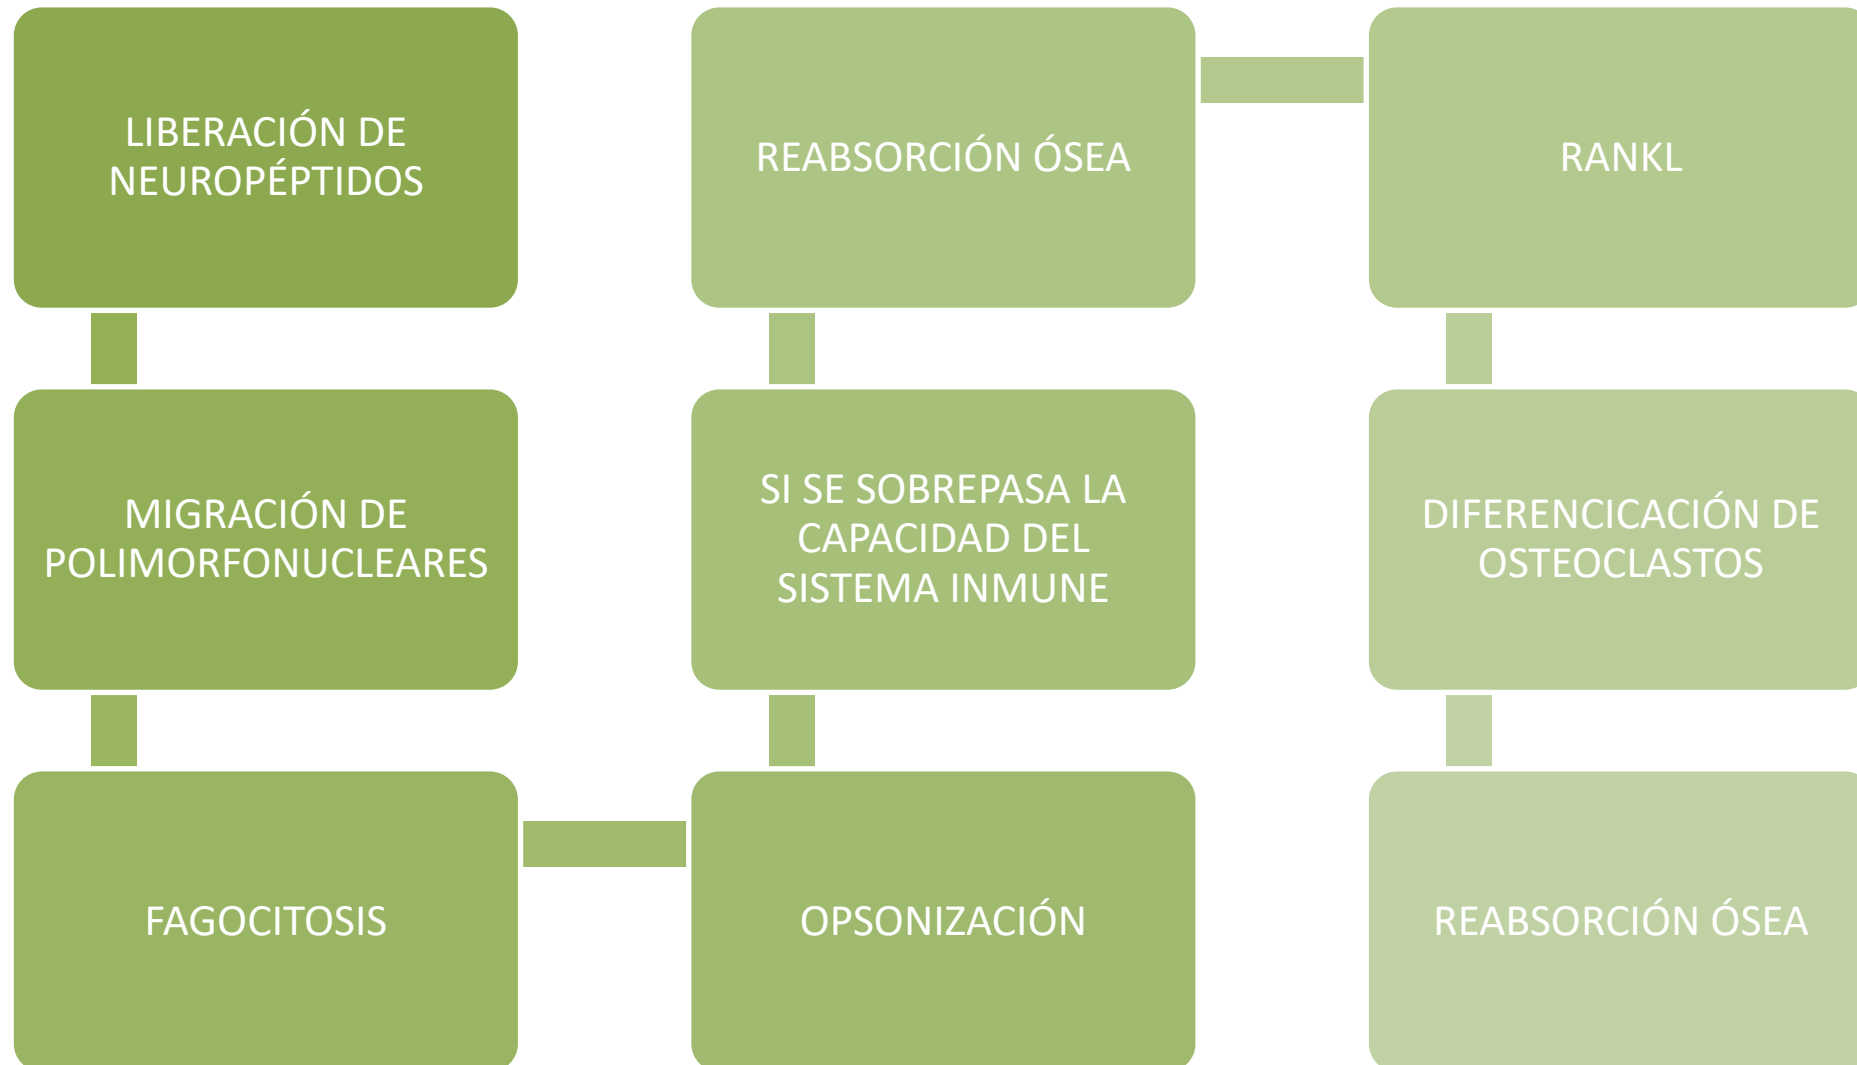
LIBERACIÓN DE NEUROPÉPTIDOS

MIGRACIÓN DE POLIMORFONUCLEARES

FAGOCITOSIS

OPSONIZACIÓN

SI SE SOBREPASA LA CAPACIDAD DEL SISTEMA INMUNE

REABSORCIÓN ÓSEA

RANKL

DIFERENCICACIÓN DE OSTEOCLASTOS

REABSORCIÓN ÓSEA